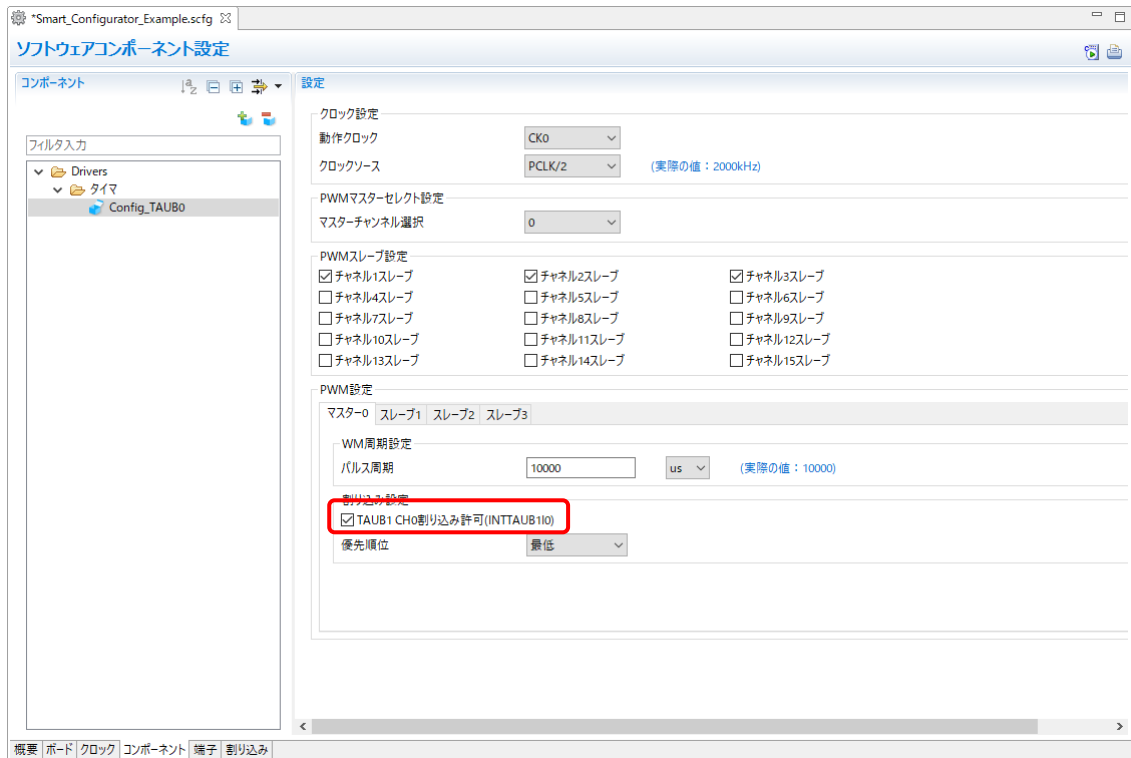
*Smart_Configurator_Example.scfg

ソフトウェアコンポーネント設定

コンポーネント

フィルタ入力

Drivers
タイマ
Config_TAUB0

設定

クロック設定
動作クロック CK0
クロックソース PCLK/2 (実際の値：2000kHz)

PWMマスターセレクト設定
マスターチャンネル選択 0

PWMスレーブ設定
☑ チャネル1スレーブ ☑ チャネル2スレーブ ☑ チャネル3スレーブ
☐ チャネル4スレーブ ☐ チャネル5スレーブ ☐ チャネル6スレーブ
☐ チャネル7スレーブ ☐ チャネル8スレーブ ☐ チャネル9スレーブ
☐ チャネル10スレーブ ☐ チャネル11スレーブ ☐ チャネル12スレーブ
☐ チャネル13スレーブ ☐ チャネル14スレーブ ☐ チャネル15スレーブ

PWM設定
マスター0 スレーブ1 スレーブ2 スレーブ3

WM周期設定
パルス周期 10000 us (実際の値：10000)

割り込み設定
☑ TAUB1 CH0割り込み許可(INTTAUB1I0)
優先順位 最低

概要 ボード クロック コンポーネント 端子 割り込み